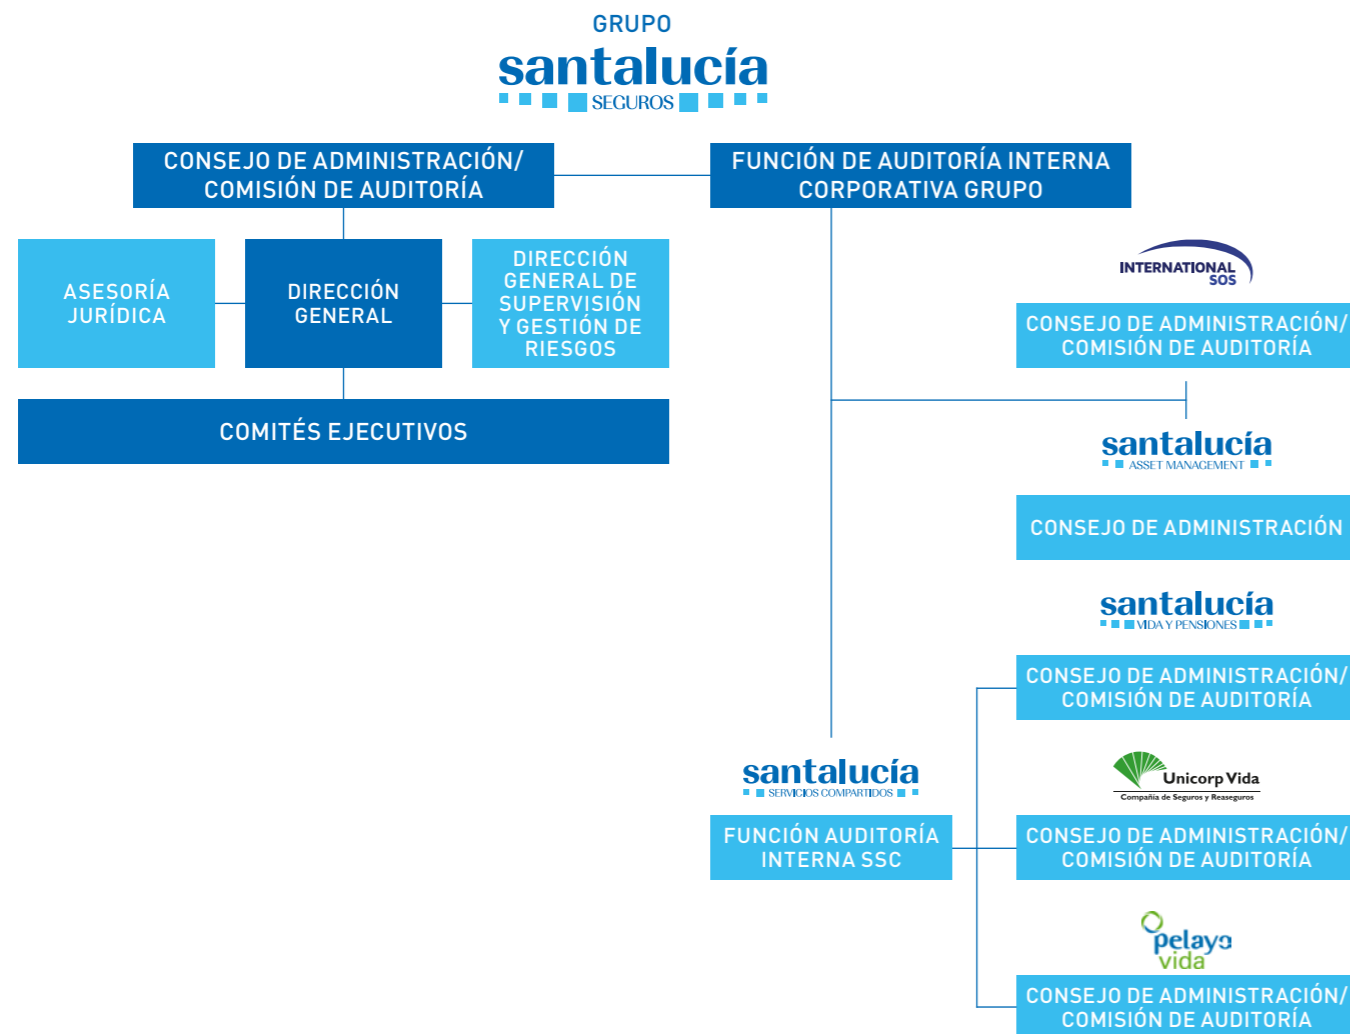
GRUPO
santalucía
SEGUROS

CONSEJO DE ADMINISTRACIÓN/ COMISIÓN DE AUDITORÍA

FUNCIÓN DE AUDITORÍA INTERNA CORPORATIVA GRUPO

ASESORÍA JURÍDICA

DIRECCIÓN GENERAL

DIRECCIÓN GENERAL DE SUPERVISIÓN Y GESTIÓN DE RIESGOS

COMITÉS EJECUTIVOS

INTERNATIONAL SOS

CONSEJO DE ADMINISTRACIÓN/ COMISIÓN DE AUDITORÍA

santalucía
ASSET MANAGEMENT

CONSEJO DE ADMINISTRACIÓN

santalucía
VIDA Y PENSIONES

CONSEJO DE ADMINISTRACIÓN/ COMISIÓN DE AUDITORÍA

santalucía
SERVICIOS COMPARTIDOS

FUNCIÓN AUDITORÍA INTERNA SSC

Unicorp Vida
Compañía de Seguros y Reaseguros

CONSEJO DE ADMINISTRACIÓN/ COMISIÓN DE AUDITORÍA

pelayo vida

CONSEJO DE ADMINISTRACIÓN/ COMISIÓN DE AUDITORÍA